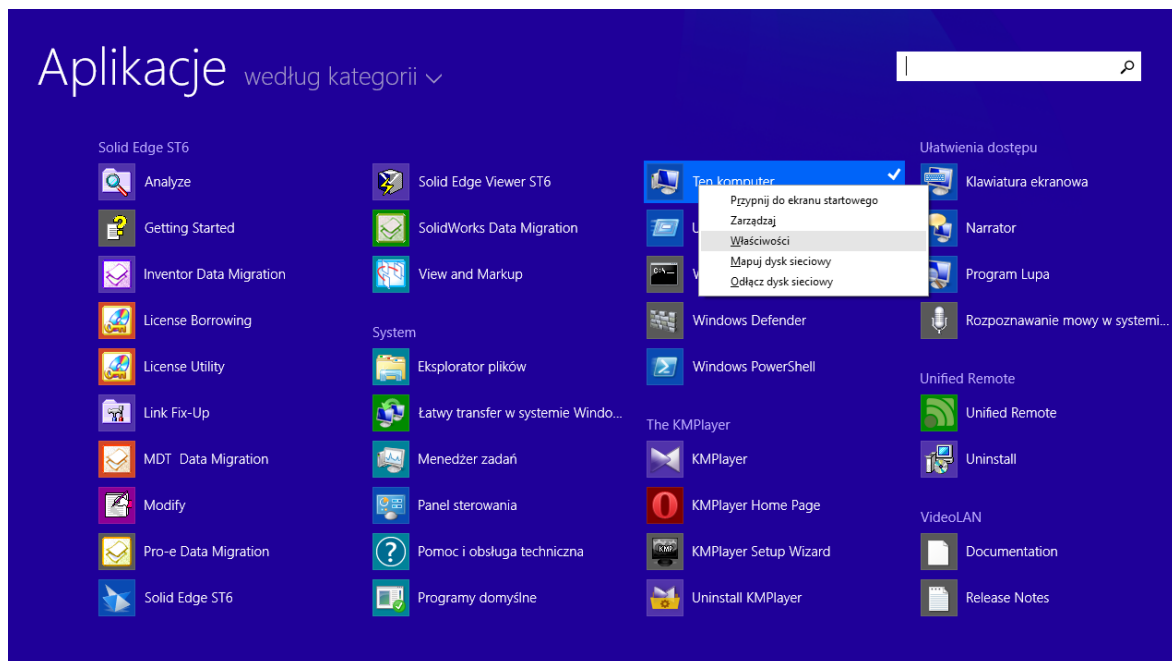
Aplikacje według kategorii

Solid Edge ST6
Analyze
Getting Started
Inventor Data Migration
License Borrowing
License Utility
Link Fix-Up
MDT Data Migration
Modify
Pro-e Data Migration
Solid Edge ST6

Solid Edge Viewer ST6
SolidWorks Data Migration
View and Markup

System
Eksplorator plików
Łatwy transfer w systemie Windo...
Menedżer zadań
Panel sterowania
Pomoc i obsługa techniczna
Programy domyślne

Ten komputer
U
W
Windows Defender
Windows PowerShell

Przypnij do ekranu startowego
Zarządzaj
Właściwości
Mapuj dysk sieciowy
Odłącz dysk sieciowy

The KMPlayer
KMPlayer
KMPlayer Home Page
KMPlayer Setup Wizard
Uninstall KMPlayer

Ułatwienia dostępu
Klawiatura ekranowa
Narrator
Program Lupa
Rozpoznawanie mowy w systemi...

Unified Remote
Unified Remote
Uninstall

VideoLAN
Documentation
Release Notes